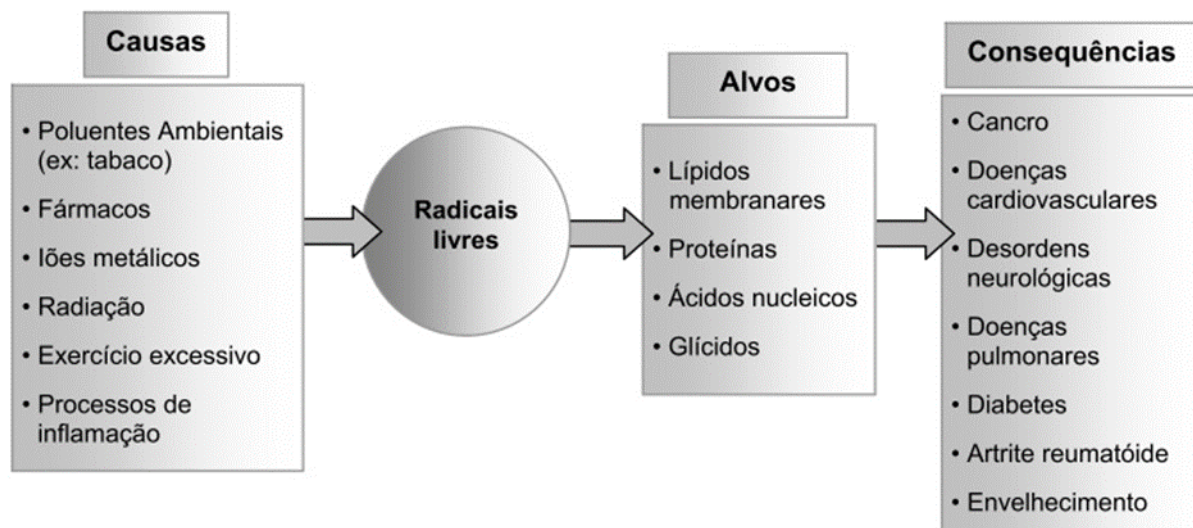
Causas

• Poluentes Ambientais (ex: tabaco)
• Fármacos
• Iões metálicos
• Radiação
• Exercício excessivo
• Processos de inflamação

Radicais livres

Alvos

• Lípidos membranares
• Proteínas
• Ácidos nucleicos
• Glícidos

Consequências

• Cancro
• Doenças cardiovasculares
• Desordens neurológicas
• Doenças pulmonares
• Diabetes
• Artrite reumatóide
• Envelhecimento